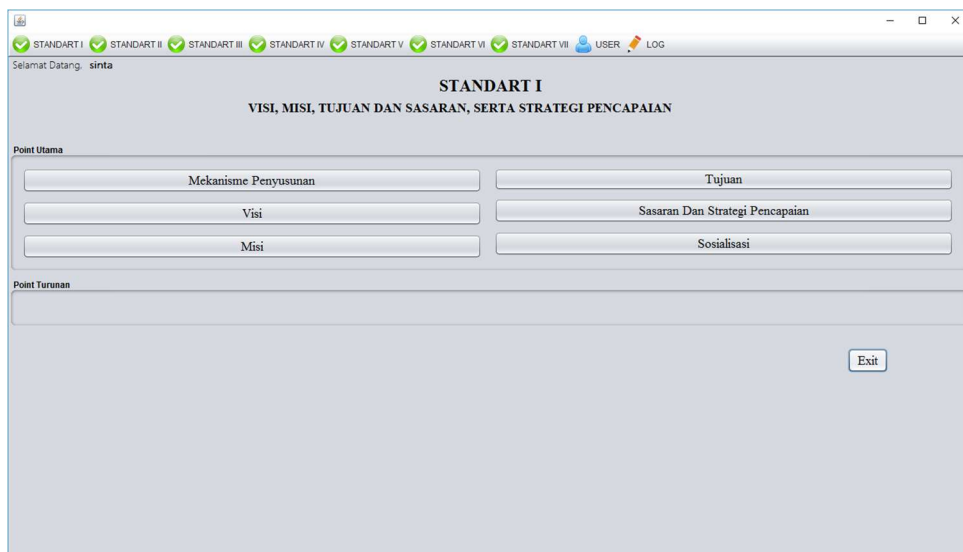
STANDART I STANDART II STANDART III STANDART IV STANDART V STANDART VI STANDART VII USER LOG

Selamat Datang, sinta

STANDART I

VISI, MISI, TUJUAN DAN SASARAN, SERTA STRATEGI PENCAPAIAN

Point Utama

Mekanisme Penyusunan

Tujuan

Visi

Sasaran Dan Strategi Pencapaian

Misi

Sosialisasi

Point Turunan

Exit